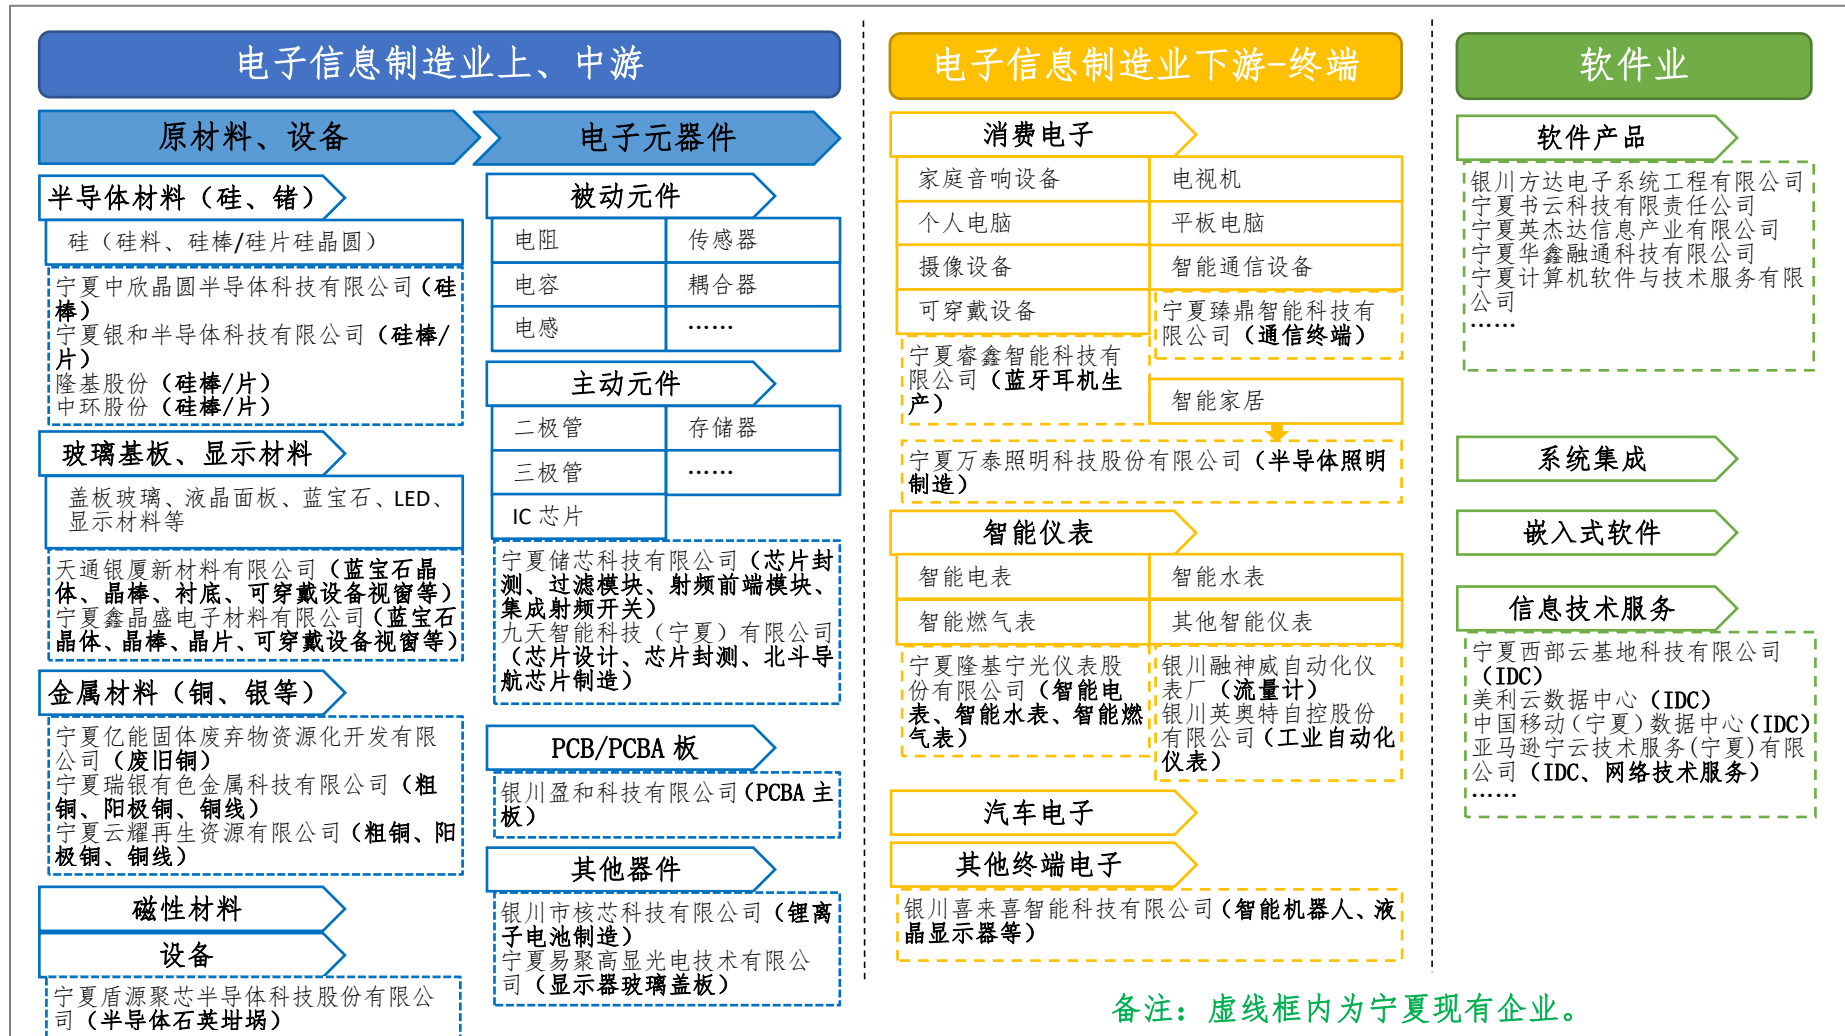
电子信息制造业上、中游

原材料、设备

半导体材料（硅、锗）

硅（硅料、硅棒/硅片硅晶圆）

宁夏中欣晶圆半导体科技有限公司（硅棒）
宁夏银和半导体科技有限公司（硅棒/片）
隆基股份（硅棒/片）
中环股份（硅棒/片）

玻璃基板、显示材料

盖板玻璃、液晶面板、蓝宝石、LED、显示材料等

天通银厦新材料有限公司（蓝宝石晶体、晶棒、衬底、可穿戴设备视窗等）
宁夏鑫晶盛电子材料有限公司（蓝宝石晶体、晶棒、晶片、可穿戴设备视窗等）

金属材料（铜、银等）

宁夏亿能固体废弃物资源化开发有限公司（废旧铜）
宁夏瑞银有色金属科技有限公司（粗铜、阳极铜、铜线）
宁夏云耀再生资源有限公司（粗铜、阳极铜、铜线）

磁性材料

设备

宁夏盾源聚芯半导体科技股份有限公司（半导体石英坩埚）

电子元器件

被动元件

| 电阻 | 传感器 |
|---|---|
| 电容 | 耦合器 |
| 电感 | …… |

主动元件

| 二极管 | 存储器 |
|---|---|
| 三极管 | …… |
| IC 芯片 | |

宁夏储芯科技有限公司（芯片封测、过滤模块、射频前端模块、集成射频开关）
九天智能科技（宁夏）有限公司（芯片设计、芯片封测、北斗导航芯片制造）

PCB/PCBA 板

银川盈和科技有限公司（PCBA 主板）

其他器件

银川市核芯科技有限公司（锂离子电池制造）
宁夏易聚高显光电技术有限公司（显示器玻璃盖板）

电子信息制造业下游-终端

消费电子

| 家庭音响设备 | 电视机 |
|---|---|
| 个人电脑 | 平板电脑 |
| 摄像设备 | 智能通信设备 |
| 可穿戴设备 | 宁夏臻鼎智能科技有限公司（通信终端） |

宁夏睿鑫智能科技有限公司（蓝牙耳机生产）

智能家居

宁夏万泰照明科技股份有限公司（半导体照明制造）

智能仪表

| 智能电表 | 智能水表 |
|---|---|
| 智能燃气表 | 其他智能仪表 |

宁夏隆基宁光仪表股份有限公司（智能电表、智能水表、智能燃气表）

银川融神威自动化仪表厂（流量计）
银川英奥特自控股份有限公司（工业自动化仪表）

汽车电子

其他终端电子

银川喜来喜智能科技有限公司（智能机器人、液晶显示器等）

软件业

软件产品

银川方达电子系统工程有限公司
宁夏书云科技有限责任公司
宁夏英杰达信息产业有限公司
宁夏华鑫融通科技有限公司
宁夏计算机软件与技术服务有限公司
……

系统集成

嵌入式软件

信息技术服务

宁夏西部云基地科技有限公司（IDC）
美利云数据中心（IDC）
中国移动（宁夏）数据中心（IDC）
亚马逊宁云技术服务（宁夏）有限公司（IDC、网络技术服务）
……

备注：虚线框内为宁夏现有企业。